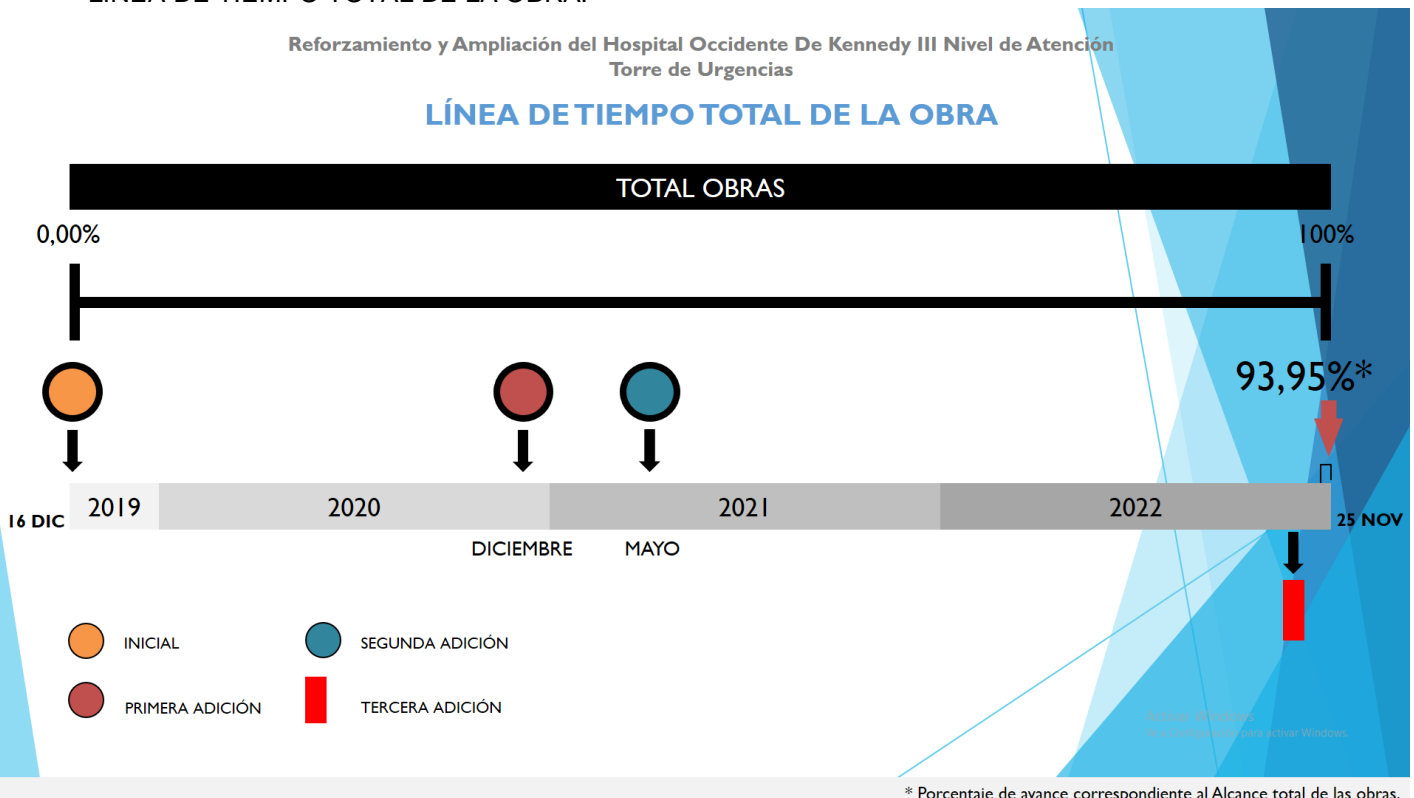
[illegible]

Reforzamiento y Ampliación del Hospital Occidente De Kennedy III Nivel de Atención
Torre de Urgencias

LÍNEA DE TIEMPO TOTAL DE LA OBRA

TOTAL OBRAS

0,00%

100%

93,95%*

16 DIC

2019

2020

2021

2022

25 NOV

DICIEMBRE

MAYO

INICIAL

SEGUNDA ADICIÓN

PRIMERA ADICIÓN

TERCERA ADICIÓN

Activar Windows
Ve a Configuración para activar Windows.

* Porcentaje de avance correspondiente al Alcance total de las obras.